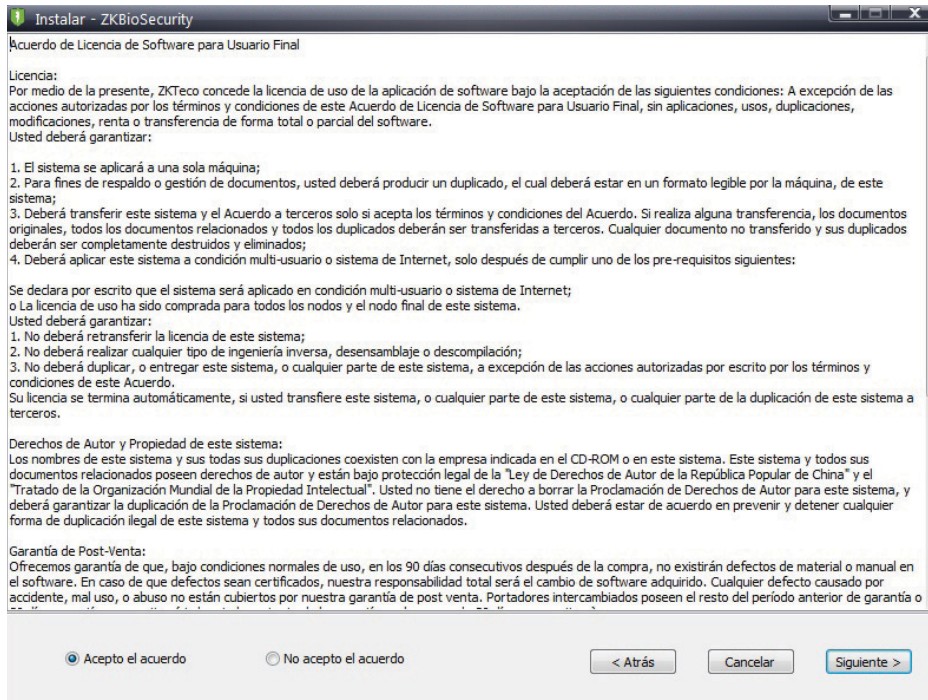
Instalar - ZKBioSecurity

Acuerdo de Licencia de Software para Usuario Final

Licencia:
Por medio de la presente, ZKTeco concede la licencia de uso de la aplicación de software bajo la aceptación de las siguientes condiciones: A excepción de las acciones autorizadas por los términos y condiciones de este Acuerdo de Licencia de Software para Usuario Final, sin aplicaciones, usos, duplicaciones, modificaciones, renta o transferencia de forma total o parcial del software.
Usted deberá garantizar:

1. El sistema se aplicará a una sola máquina;
2. Para fines de respaldo o gestión de documentos, usted deberá producir un duplicado, el cual deberá estar en un formato legible por la máquina, de este sistema;
3. Deberá transferir este sistema y el Acuerdo a terceros solo si acepta los términos y condiciones del Acuerdo. Si realiza alguna transferencia, los documentos originales, todos los documentos relacionados y todos los duplicados deberán ser transferidas a terceros. Cualquier documento no transferido y sus duplicados deberán ser completamente destruidos y eliminados;
4. Deberá aplicar este sistema a condición multi-usuario o sistema de Internet, solo después de cumplir uno de los pre-requisitos siguientes:

Se declara por escrito que el sistema será aplicado en condición multi-usuario o sistema de Internet;
o La licencia de uso ha sido comprada para todos los nodos y el nodo final de este sistema.
Usted deberá garantizar:
1. No deberá retransferir la licencia de este sistema;
2. No deberá realizar cualquier tipo de ingeniería inversa, desensamblaje o descompilación;
3. No deberá duplicar, o entregar este sistema, o cualquier parte de este sistema, a excepción de las acciones autorizadas por escrito por los términos y condiciones de este Acuerdo.
Su licencia se termina automáticamente, si usted transfiere este sistema, o cualquier parte de este sistema, o cualquier parte de la duplicación de este sistema a terceros.

Derechos de Autor y Propiedad de este sistema:
Los nombres de este sistema y sus todas sus duplicaciones coexisten con la empresa indicada en el CD-ROM o en este sistema. Este sistema y todos sus documentos relacionados poseen derechos de autor y están bajo protección legal de la "Ley de Derechos de Autor de la República Popular de China" y el "Tratado de la Organización Mundial de la Propiedad Intelectual". Usted no tiene el derecho a borrar la Proclamación de Derechos de Autor para este sistema, y deberá garantizar la duplicación de la Proclamación de Derechos de Autor para este sistema. Usted deberá estar de acuerdo en prevenir y detener cualquier forma de duplicación ilegal de este sistema y todos sus documentos relacionados.

Garantía de Post-Venta:
Ofrecemos garantía de que, bajo condiciones normales de uso, en los 90 días consecutivos después de la compra, no existirán defectos de material o manual en el software. En caso de que defectos sean certificados, nuestra responsabilidad total será el cambio de software adquirido. Cualquier defecto causado por accidente, mal uso, o abuso no están cubiertos por nuestra garantía de post venta. Portadores intercambiados poseen el resto del período anterior de garantía o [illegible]

Acepto el acuerdo
No acepto el acuerdo
< Atrás
Cancelar
Siguiente >